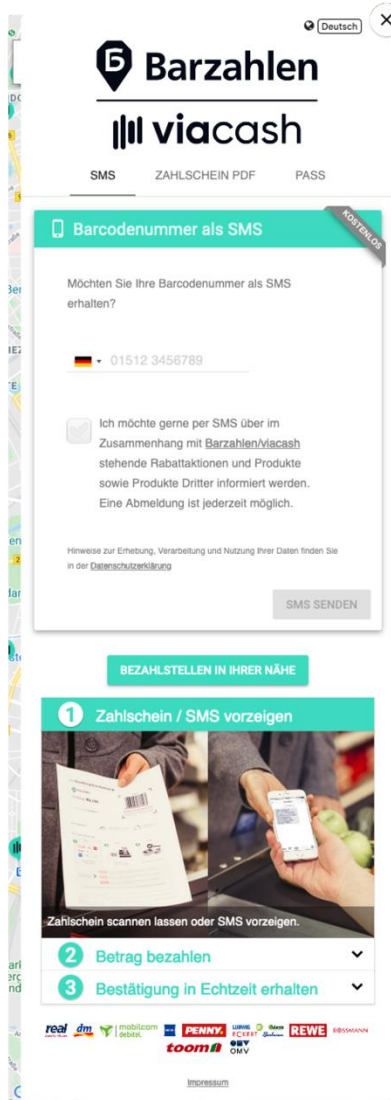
Deutsch

Barzahlen

viacash

SMS ZAHLSCHEIN PDF PASS

Barcodenummer als SMS

KOSTENLOS

Möchten Sie Ihre Barcodenummer als SMS erhalten?

01512 3456789

Ich möchte gerne per SMS über im Zusammenhang mit Barzahlen/viacash stehende Rabattaktionen und Produkte sowie Produkte Dritter informiert werden. Eine Abmeldung ist jederzeit möglich.

Hinweise zur Erhebung, Verarbeitung und Nutzung Ihrer Daten finden Sie in der Datenschutzerklärung

SMS SENDEN

BEZAHLSTELLEN IN IHRER NÄHE

1 Zahlschein / SMS vorzeigen

Zahlschein scannen lassen oder SMS vorzeigen.

2 Betrag bezahlen

3 Bestätigung in Echtzeit erhalten

real dm mobilcom debitel PENNY. MEDIMAX Budni REWE ROSSMANN toom OMV

Impressum